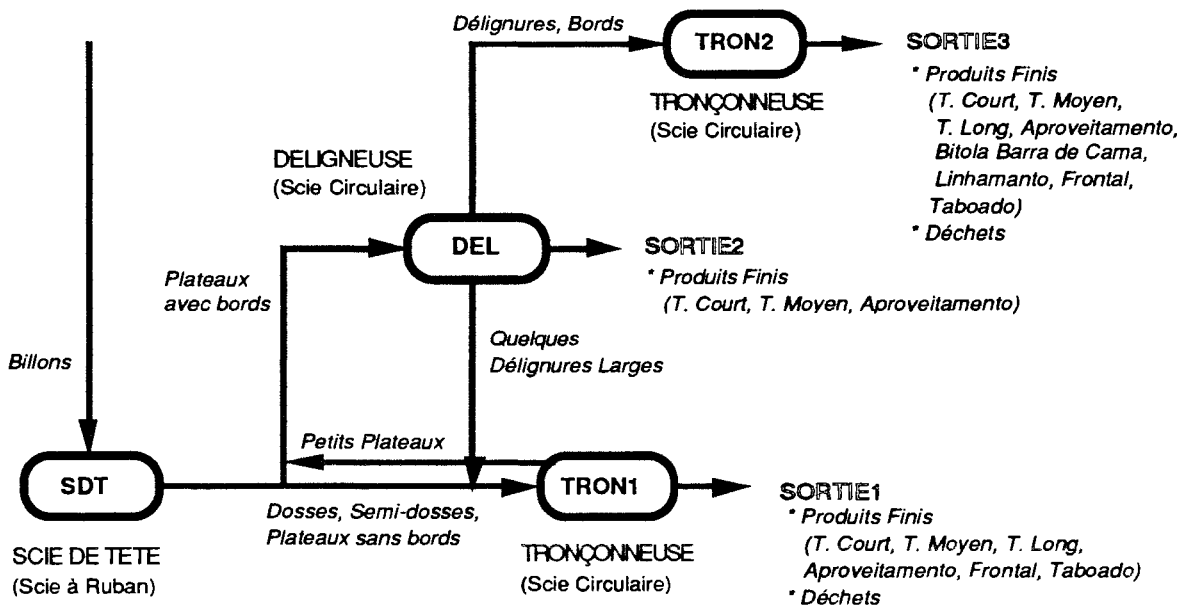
Délignures, Bords

TRON2

TRONÇONNEUSE
(Scie Circulaire)

SORTIE3
* Produits Finis
(T. Court, T. Moyen, T. Long, Aproveitamento, Bitola Barra de Cama, Linhamanto, Frontal, Taboado)
* Déchets

DELIGNEUSE
(Scie Circulaire)

DEL

SORTIE2
* Produits Finis
(T. Court, T. Moyen, Aproveitamento)

Plateaux avec bords

Quelques Délignures Larges

Billons

Petits Plateaux

SDT

TRON1

SORTIE1
* Produits Finis
(T. Court, T. Moyen, T. Long, Aproveitamento, Frontal, Taboado)
* Déchets

Dosses, Semi-dosses, Plateaux sans bords

SCIE DE TETE
(Scie à Ruban)

TRONÇONNEUSE
(Scie Circulaire)